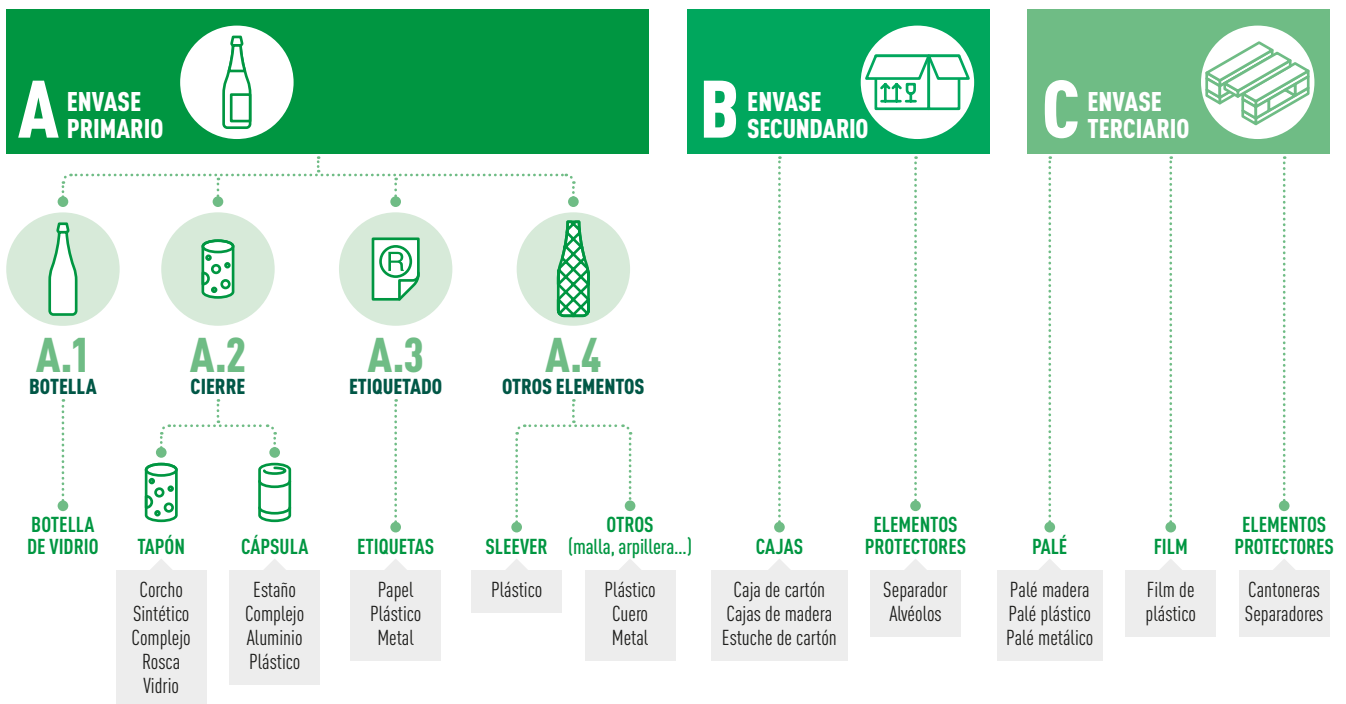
A ENVASE PRIMARIO

B ENVASE SECUNDARIO

C ENVASE TERCIARIO

A.1 BOTELLA

A.2 CIERRE

A.3 ETIQUETADO

A.4 OTROS ELEMENTOS

BOTELLA DE VIDRIO

TAPÓN
Corcho
Sintético
Complejo
Rosca
Vidrio

CÁPSULA
Estaño
Complejo
Aluminio
Plástico

ETIQUETAS
Papel
Plástico
Metal

SLEEVER
Plástico

OTROS (malla, arpillera...)
Plástico
Cuero
Metal

CAJAS
Caja de cartón
Cajas de madera
Estuche de cartón

ELEMENTOS PROTECTORES
Separador
Alvéolos

PALÉ
Palé madera
Palé plástico
Palé metálico

FILM
Film de plástico

ELEMENTOS PROTECTORES
Cantoneras
Separadores